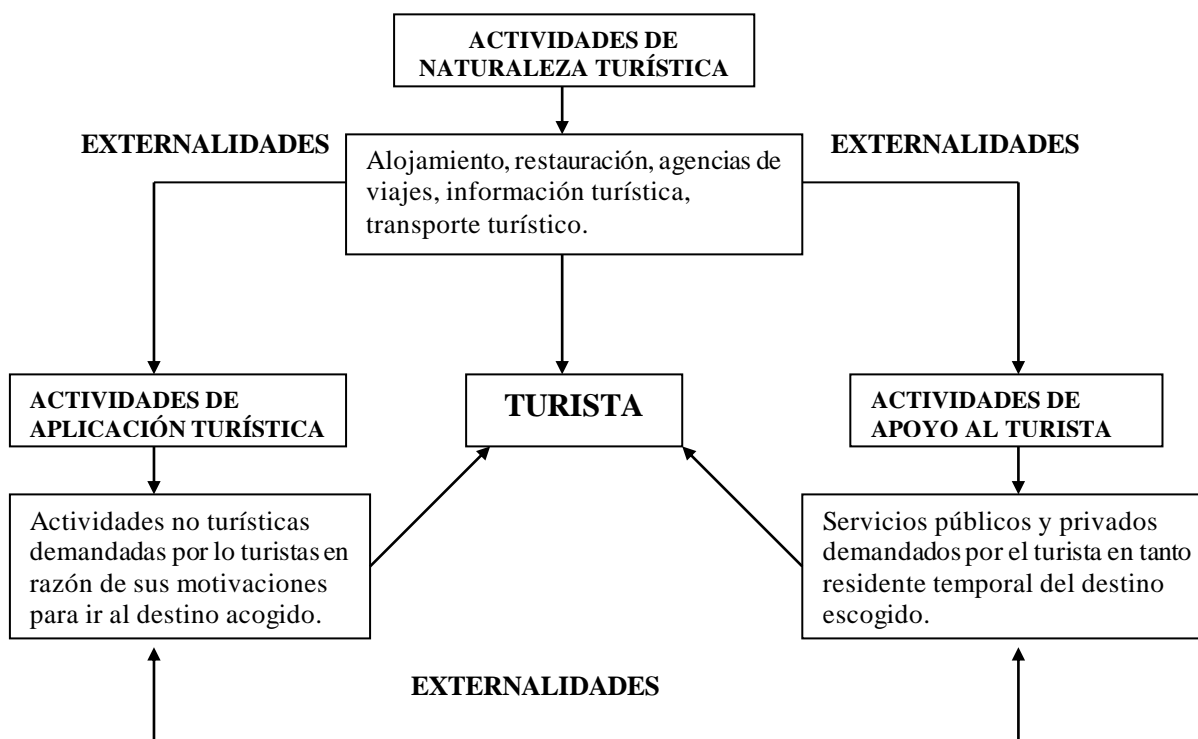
ACTIVIDADES DE NATURALEZA TURÍSTICA

EXTERNALIDADES

Alojamiento, restauración, agencias de viajes, información turística, transporte turístico.

EXTERNALIDADES

ACTIVIDADES DE APLICACIÓN TURÍSTICA

TURISTA

ACTIVIDADES DE APOYO AL TURISTA

Actividades no turísticas demandadas por lo turistas en razón de sus motivaciones para ir al destino acogido.

Servicios públicos y privados demandados por el turista en tanto residente temporal del destino escogido.

EXTERNALIDADES